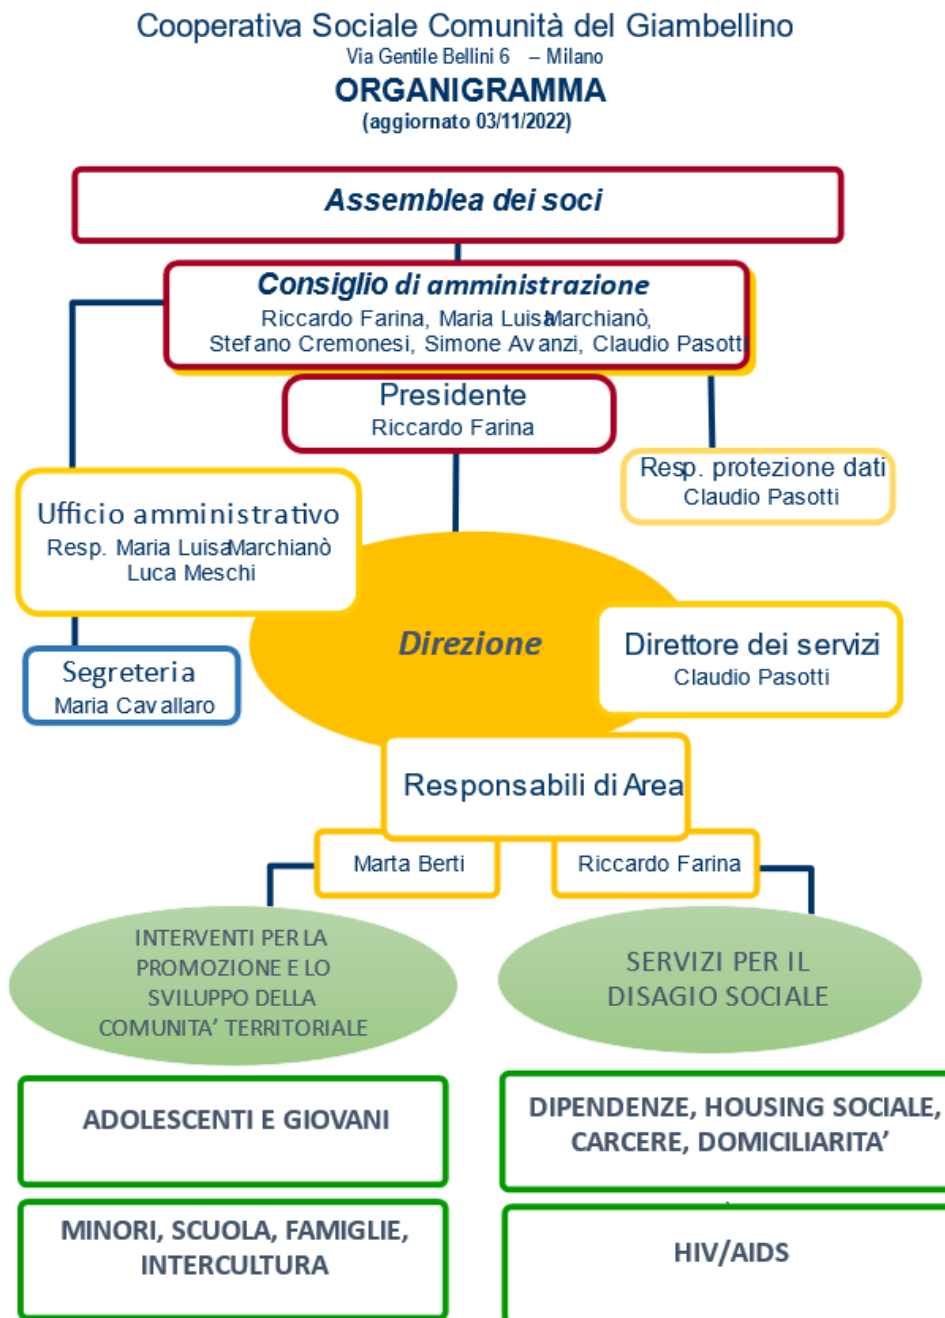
Cooperativa Sociale Comunità del Giambellino
Via Gentile Bellini 6 – Milano
ORGANIGRAMMA
(aggiornato 03/11/2022)

Assemblea dei soci

Consiglio di amministrazione
Riccardo Farina, Maria Luisa Marchianò, Stefano Cremonesi, Simone Avanzi, Claudio Pasotti

Presidente
Riccardo Farina

Resp. protezione dati
Claudio Pasotti

Ufficio amministrativo
Resp. Maria Luisa Marchianò
Luca Meschi

Segreteria
Maria Cavallaro

Direzione

Direttore dei servizi
Claudio Pasotti

Responsabili di Area

Marta Berti

Riccardo Farina

INTERVENTI PER LA PROMOZIONE E LO SVILUPPO DELLA COMUNITA' TERRITORIALE

SERVIZI PER IL DISAGIO SOCIALE

ADOLESCENTI E GIOVANI

DIPENDENZE, HOUSING SOCIALE, CARCERE, DOMICILIARITA'

MINORI, SCUOLA, FAMIGLIE, INTERCULTURA

HIV/AIDS